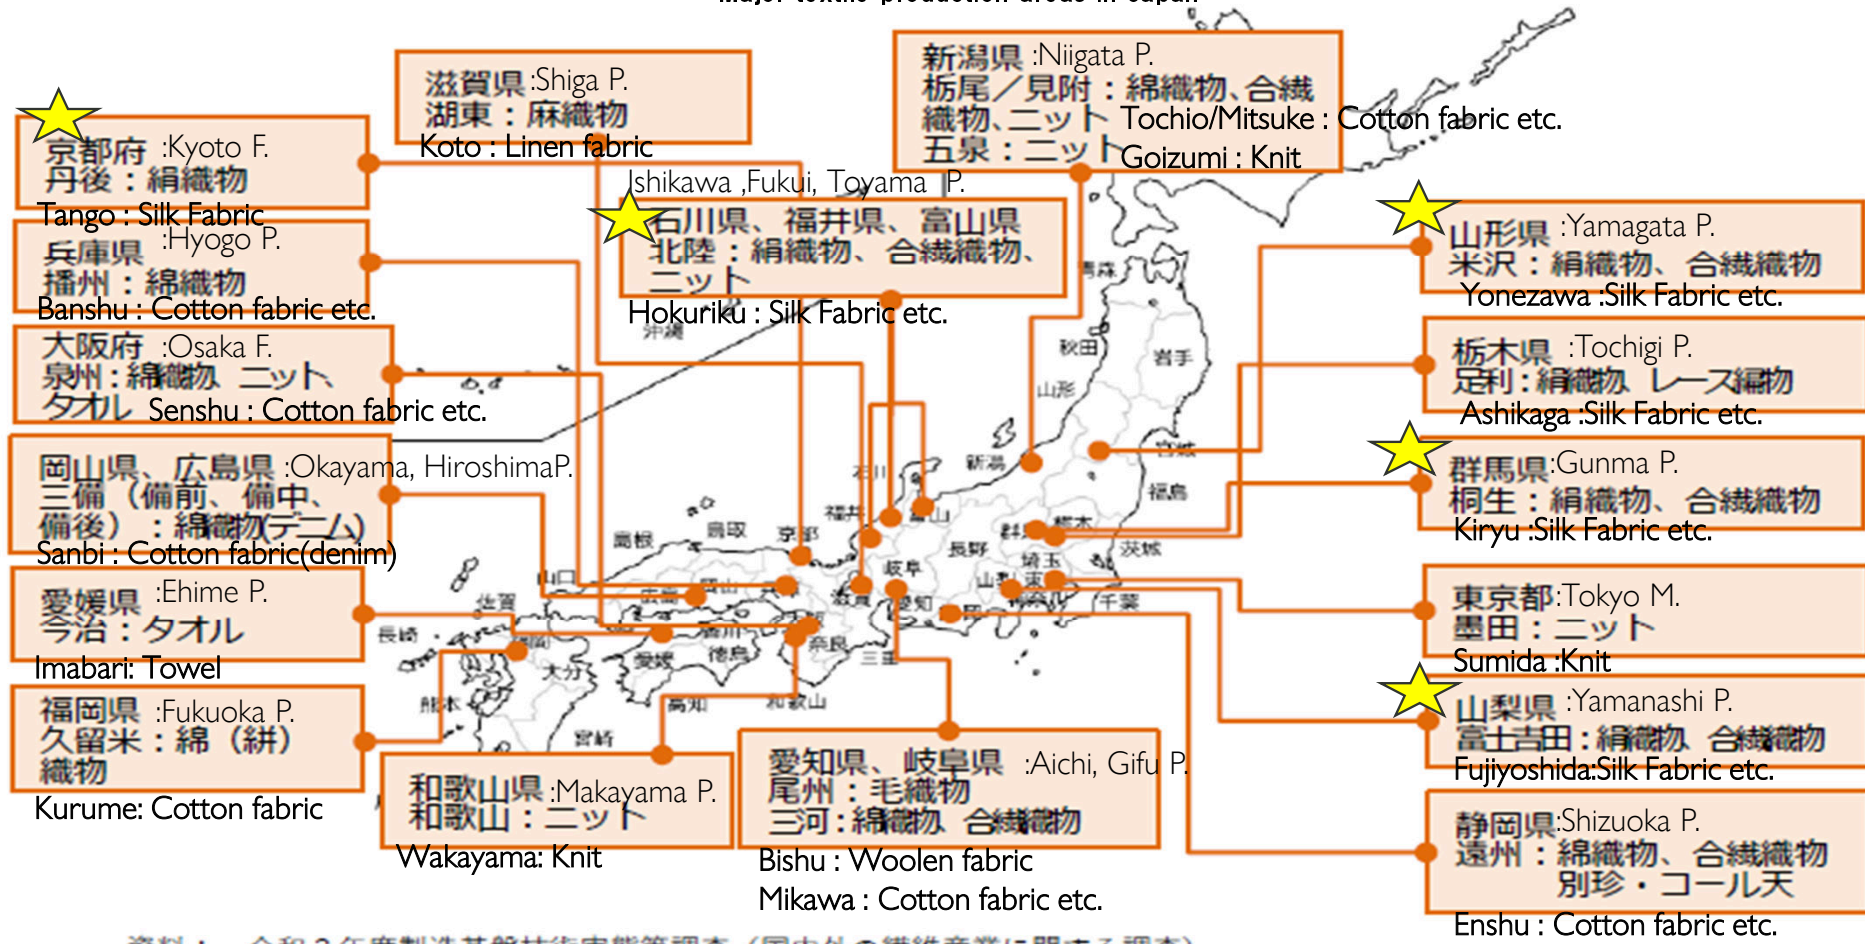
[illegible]

京都府 :Kyoto F.
丹後：絹織物
Tango : Silk Fabric

滋賀県 :Shiga P.
湖東：麻織物
Koto : Linen fabric

新潟県 :Niigata P.
栃尾／見附：綿織物、合繊織物、ニット Tochio/Mitsuke : Cotton fabric etc.
五泉：ニット Goizumi : Knit

兵庫県 :Hyogo P.
播州：綿織物
Banshu : Cotton fabric etc.

Ishikawa ,Fukui, Toyama P.
石川県、福井県、富山県
北陸：絹織物、合繊織物、ニット
Hokuriku : Silk Fabric etc.

山形県 :Yamagata P.
米沢：絹織物、合繊織物
Yonezawa :Silk Fabric etc.

大阪府 :Osaka F.
泉州：綿織物、ニット、タオル Senshu : Cotton fabric etc.

栃木県 :Tochigi P.
足利：絹織物、レース編物
Ashikaga :Silk Fabric etc.

岡山県、広島県 :Okayama, HiroshimaP.
三備（備前、備中、備後）：綿織物(デニム)
Sanbi : Cotton fabric(denim)

群馬県:Gunma P.
桐生：絹織物、合繊織物
Kiryu :Silk Fabric etc.

愛媛県 :Ehime P.
今治：タオル
Imabari: Towel

東京都:Tokyo M.
墨田：ニット
Sumida :Knit

福岡県 :Fukuoka P.
久留米：綿（絣）織物
Kurume: Cotton fabric

和歌山県 :Makayama P.
和歌山：ニット
Wakayama: Knit

愛知県、岐阜県 :Aichi, Gifu P.
尾州：毛織物
三河：綿織物、合繊織物
Bishu : Woolen fabric
Mikawa : Cotton fabric etc.

山梨県 :Yamanashi P.
富士吉田：絹織物、合繊織物
Fujiyoshida:Silk Fabric etc.

静岡県:Shizuoka P.
遠州：綿織物、合繊織物
別珍・コール天
Enshu : Cotton fabric etc.

青森 秋田 岩手 山形 宮城 新潟 福島 石川 富山 福井 長野 群馬 栃木 茨城 埼玉 東京 千葉 山梨 神奈川 静岡 岐阜 愛知 三重 滋賀 京都 奈良 大阪 和歌山 兵庫 鳥取 島根 岡山 広島 山口 香川 徳島 愛媛 高知 福岡 佐賀 長崎 大分 熊本 宮崎 沖縄

資料：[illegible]